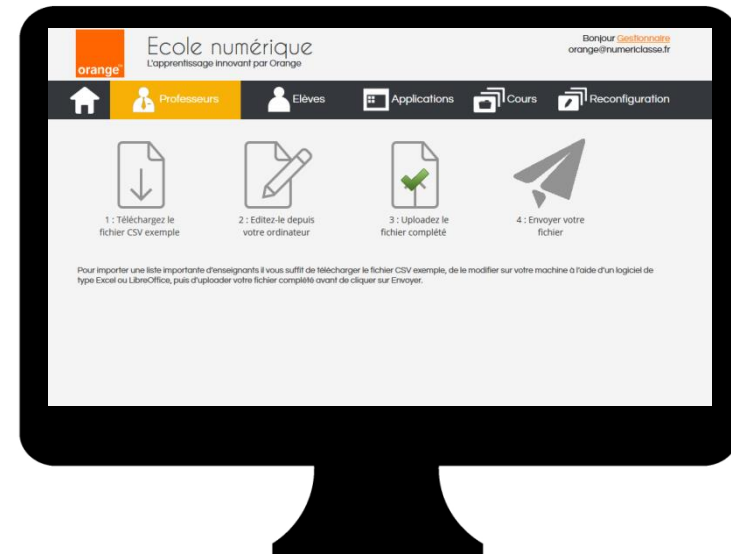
orange™

Ecole numérique
L'apprentissage innovant par Orange

Bonjour Gestionnaire
orange@numericlasse.fr

Professeurs
Elèves
Applications
Cours
Reconfiguration

1 : Téléchargez le fichier CSV exemple

2 : Editez-le depuis votre ordinateur

3 : Uploadez le fichier complété

4 : Envoyer votre fichier

Pour importer une liste importante d'enseignants il vous suffit de télécharger le fichier CSV exemple, de le modifier sur votre machine à l'aide d'un logiciel de type Excel ou LibreOffice, puis d'uploader votre fichier complété avant de cliquer sur Envoyer.